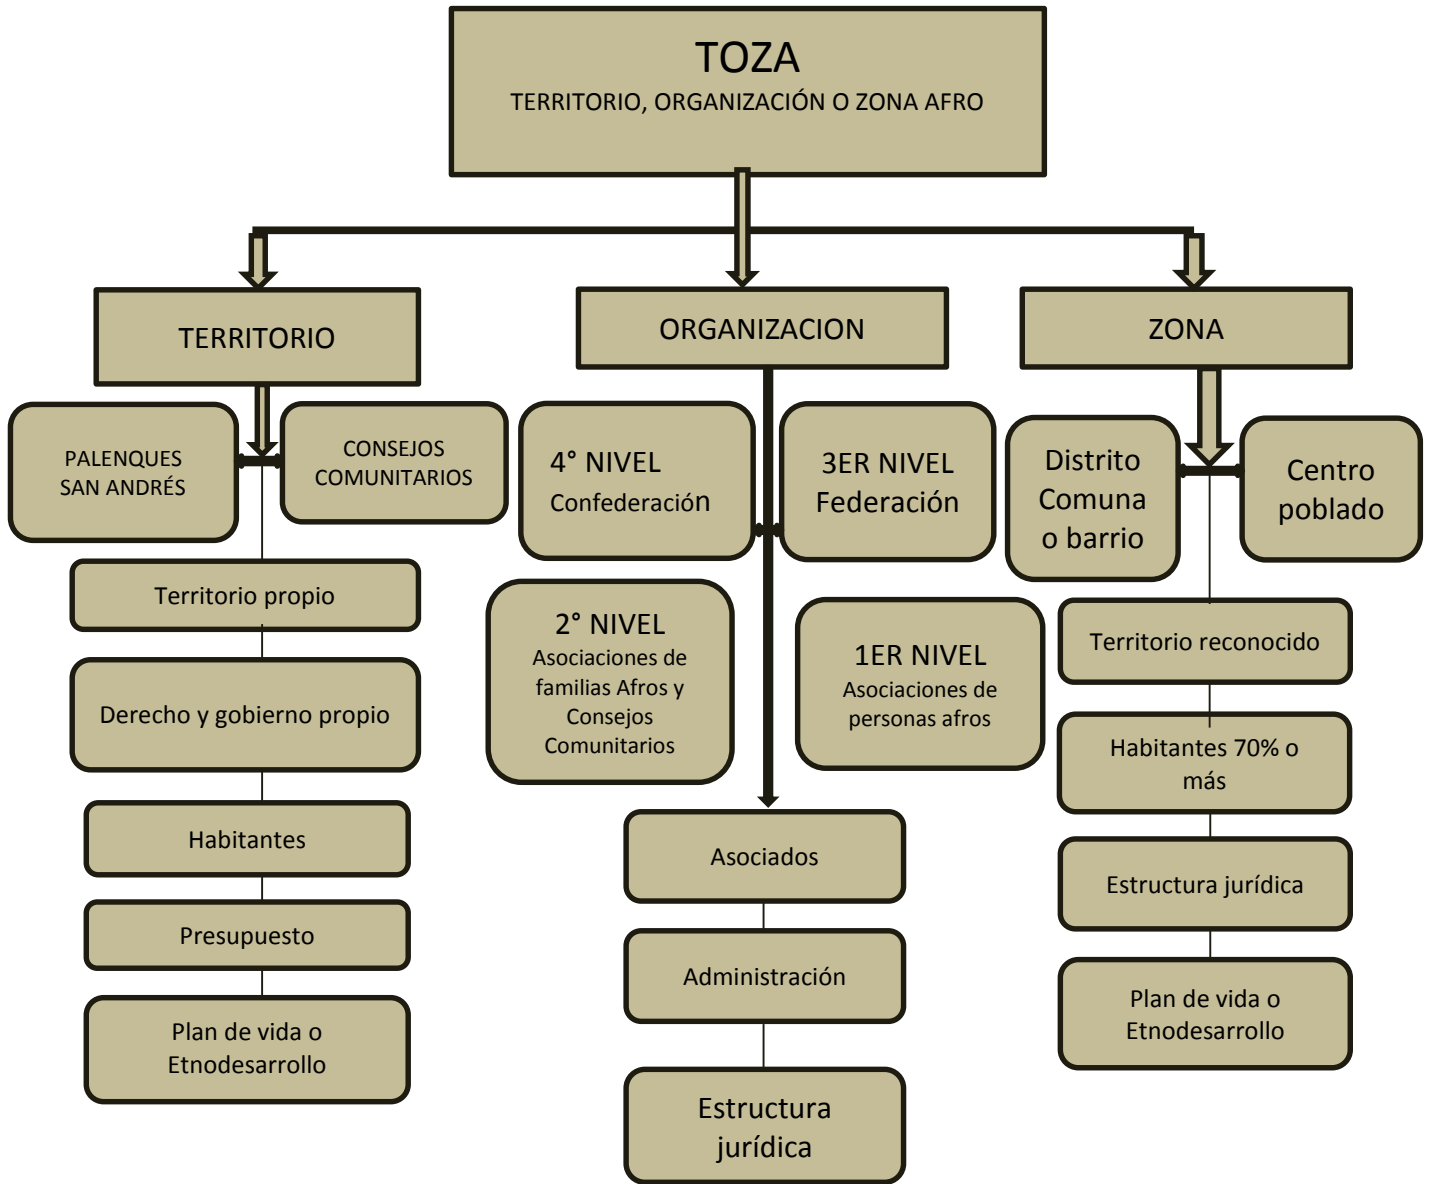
TOZA
TERRITORIO, ORGANIZACIÓN O ZONA AFRO

TERRITORIO

PALENQUES SAN ANDRÉS

CONSEJOS COMUNITARIOS

Territorio propio

Derecho y gobierno propio

Habitantes

Presupuesto

Plan de vida o Etnodesarrollo

ORGANIZACION

4° NIVEL
Confederación

3ER NIVEL
Federación

2° NIVEL
Asociaciones de familias Afros y Consejos Comunitarios

1ER NIVEL
Asociaciones de personas afros

Asociados

Administración

Estructura jurídica

ZONA

Distrito Comuna o barrio

Centro poblado

Territorio reconocido

Habitantes 70% o más

Estructura jurídica

Plan de vida o Etnodesarrollo